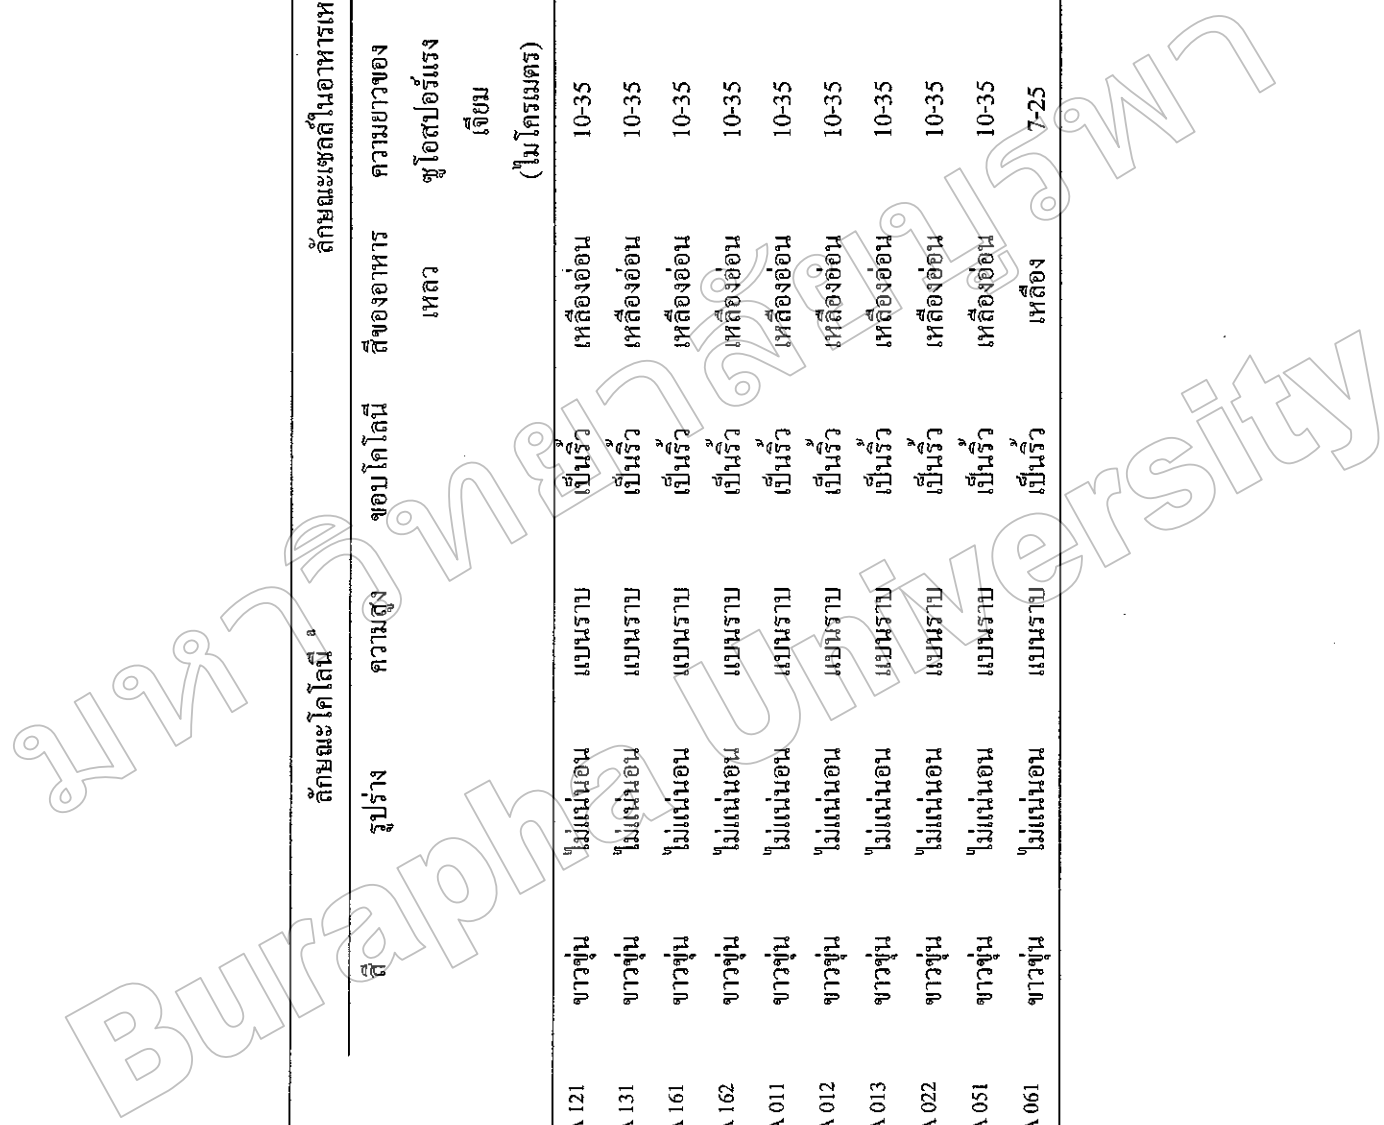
| | ลักษณะโคโลนี ª | | | | ลักษณะเซลล์ในอาหารเห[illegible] | |
|---|---|---|---|---|---|---|
| | สี | รูปร่าง | ความสูง | ขอบโคโลนี | สีของอาหารเหลว | ความยาวของซูโอสปอร์แรงเจียม (ไมโครเมตร) |
| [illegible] 121 | ขาวขุ่น | ไม่แน่นอน | แบนราบ | เป็นริ้ว | เหลืองอ่อน | 10-35 |
| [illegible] 131 | ขาวขุ่น | ไม่แน่นอน | แบนราบ | เป็นริ้ว | เหลืองอ่อน | 10-35 |
| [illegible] 161 | ขาวขุ่น | ไม่แน่นอน | แบนราบ | เป็นริ้ว | เหลืองอ่อน | 10-35 |
| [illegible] 162 | ขาวขุ่น | ไม่แน่นอน | แบนราบ | เป็นริ้ว | เหลืองอ่อน | 10-35 |
| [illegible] 011 | ขาวขุ่น | ไม่แน่นอน | แบนราบ | เป็นริ้ว | เหลืองอ่อน | 10-35 |
| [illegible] 012 | ขาวขุ่น | ไม่แน่นอน | แบนราบ | เป็นริ้ว | เหลืองอ่อน | 10-35 |
| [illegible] 013 | ขาวขุ่น | ไม่แน่นอน | แบนราบ | เป็นริ้ว | เหลืองอ่อน | 10-35 |
| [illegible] 022 | ขาวขุ่น | ไม่แน่นอน | แบนราบ | เป็นริ้ว | เหลืองอ่อน | 10-35 |
| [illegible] 051 | ขาวขุ่น | ไม่แน่นอน | แบนราบ | เป็นริ้ว | เหลืองอ่อน | 10-35 |
| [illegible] 061 | ขาวขุ่น | ไม่แน่นอน | แบนราบ | เป็นริ้ว | เหลือง | 7-25 |

มหาวิทยาลัยบูรพา
Burapha University